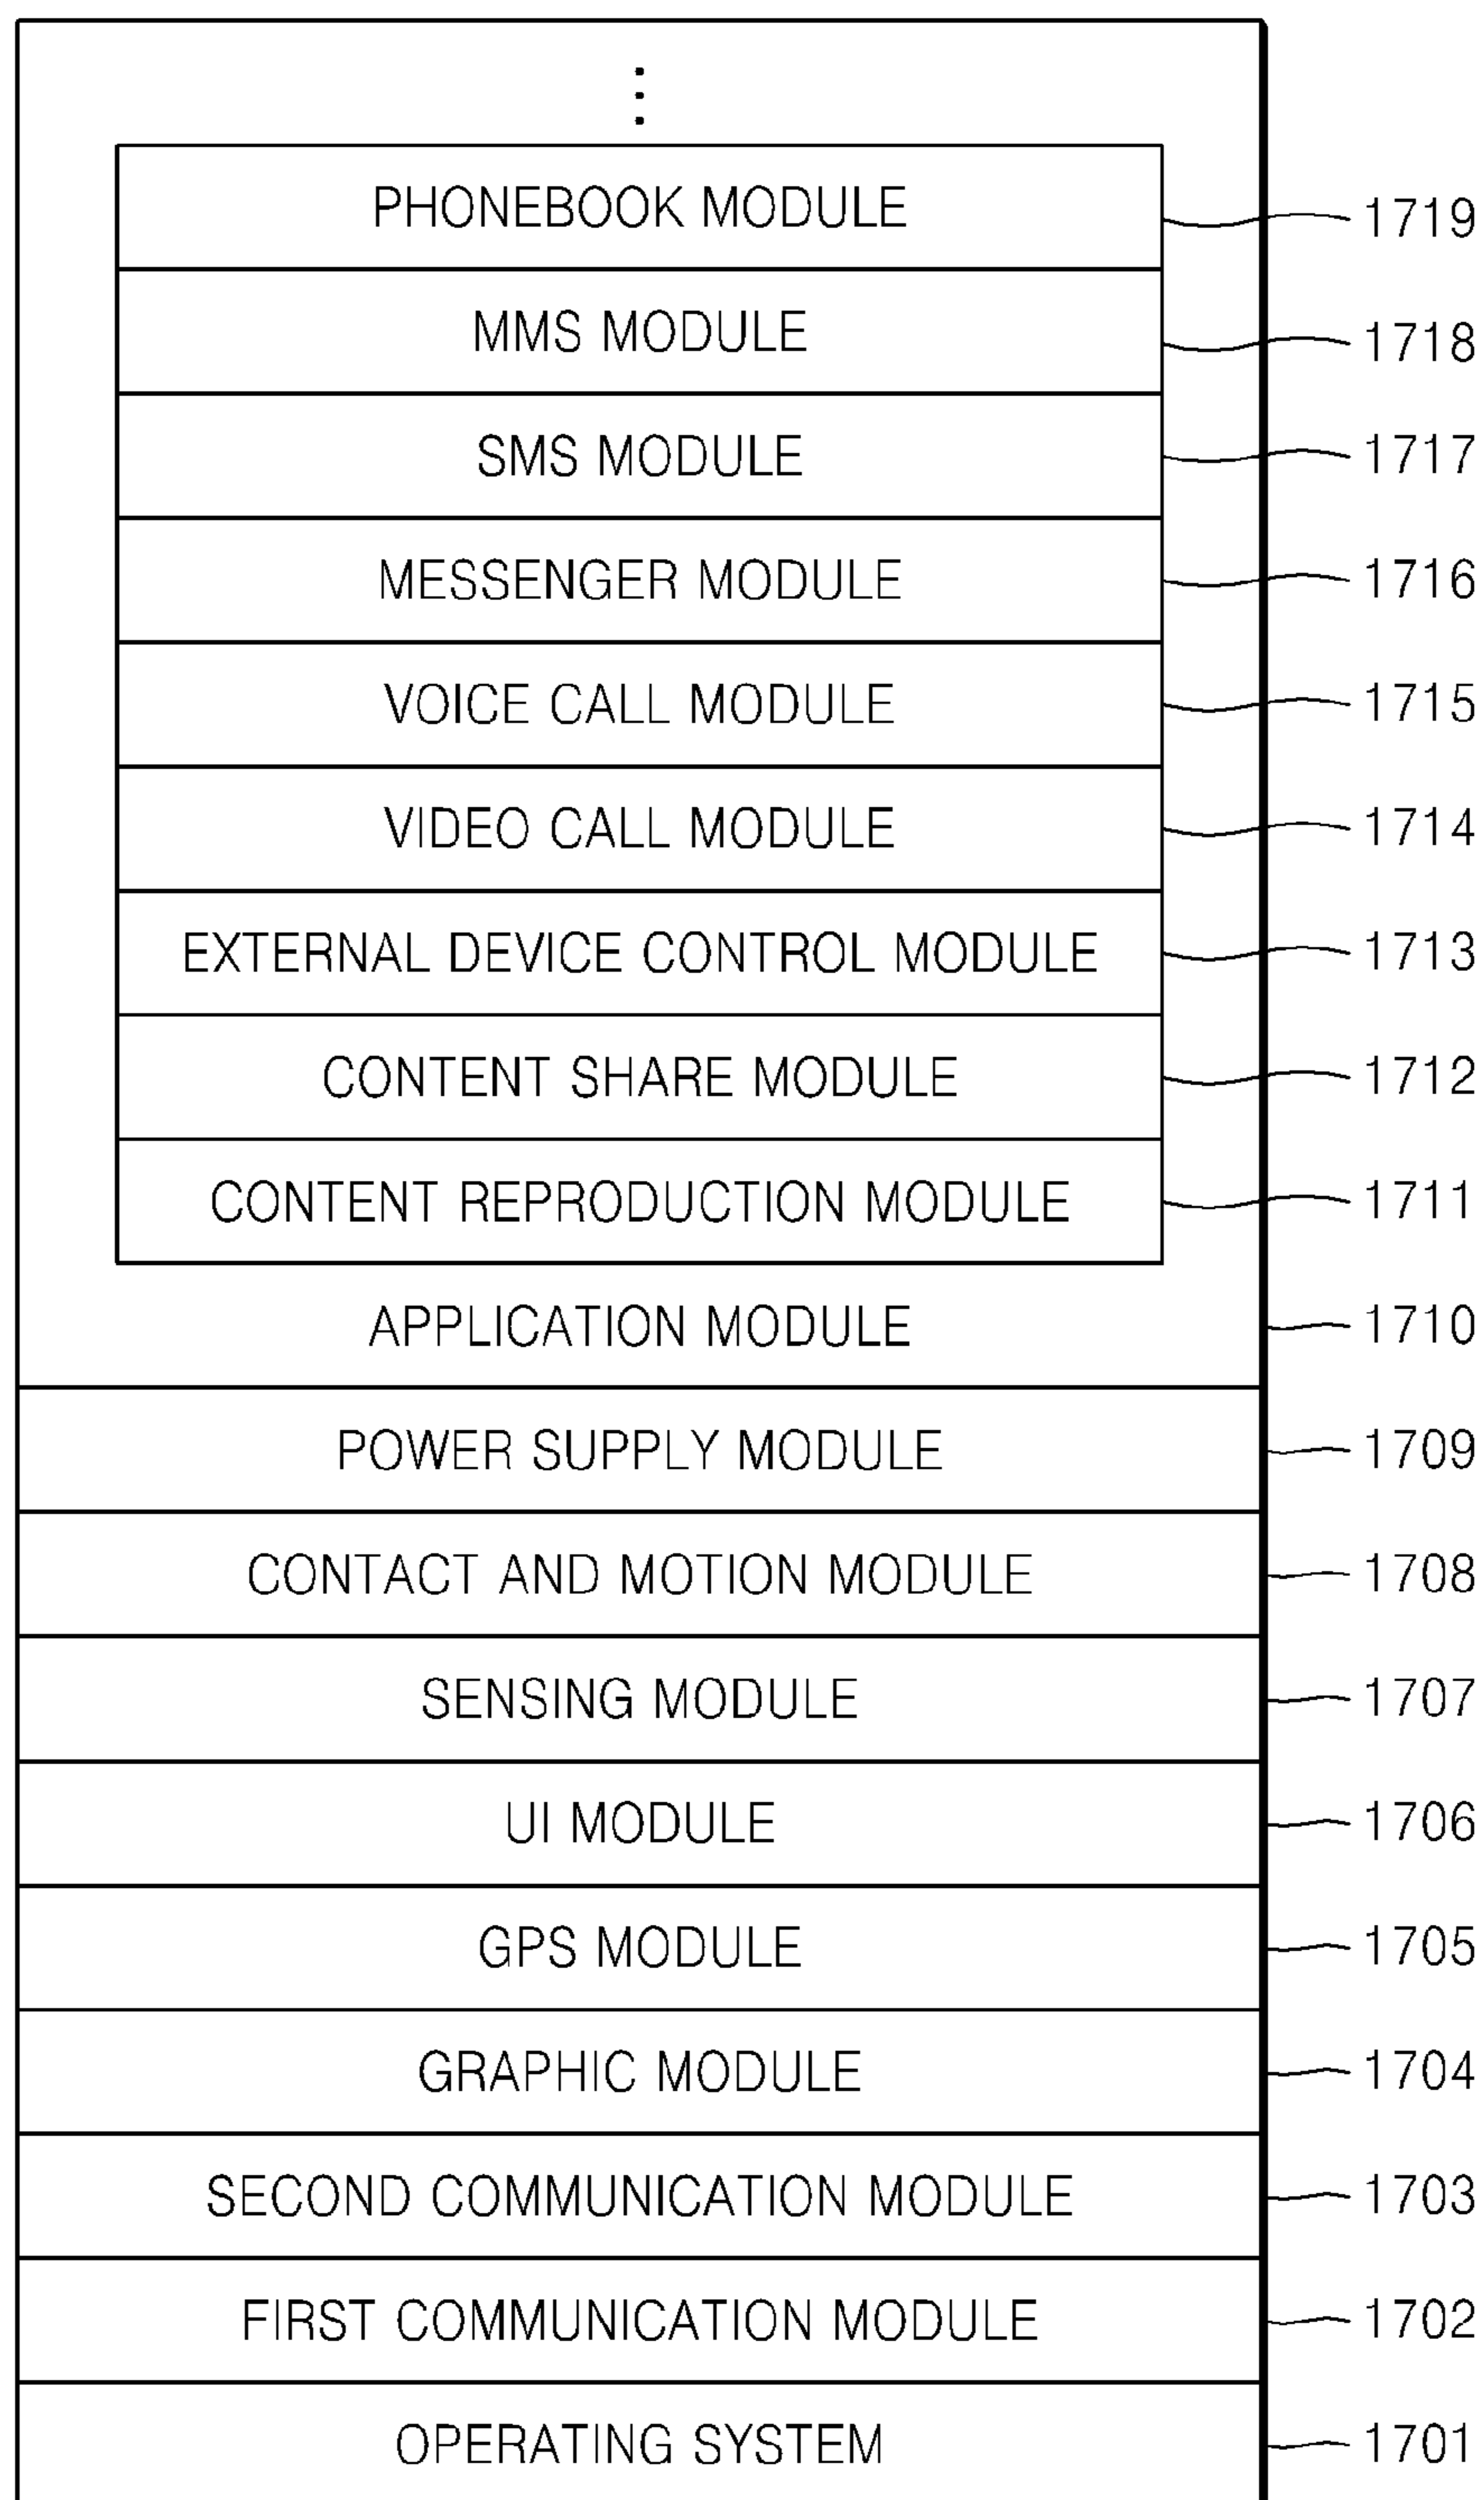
⋮

PHONEBOOK MODULE 1719

MMS MODULE 1718

SMS MODULE 1717

MESSENGER MODULE 1716

VOICE CALL MODULE 1715

VIDEO CALL MODULE 1714

EXTERNAL DEVICE CONTROL MODULE 1713

CONTENT SHARE MODULE 1712

CONTENT REPRODUCTION MODULE 1711

APPLICATION MODULE 1710

POWER SUPPLY MODULE 1709

CONTACT AND MOTION MODULE 1708

SENSING MODULE 1707

UI MODULE 1706

GPS MODULE 1705

GRAPHIC MODULE 1704

SECOND COMMUNICATION MODULE 1703

FIRST COMMUNICATION MODULE 1702

OPERATING SYSTEM 1701